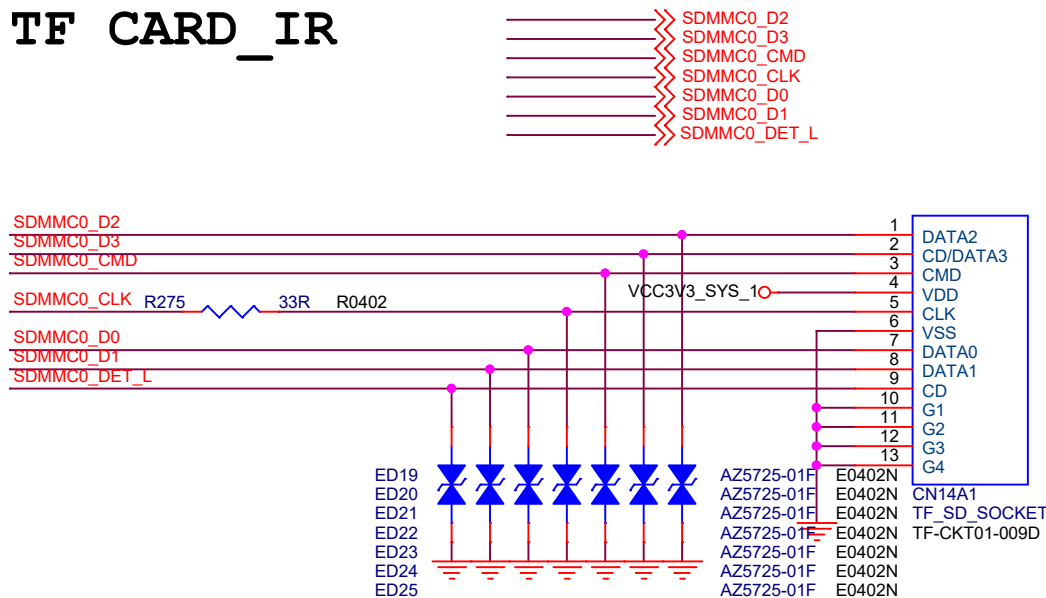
TF CARD_IR

SDMMC0_D2
SDMMC0_D3
SDMMC0_CMD
SDMMC0_CLK
SDMMC0_D0
SDMMC0_D1
SDMMC0_DET_L

SDMMC0_D2
SDMMC0_D3
SDMMC0_CMD
SDMMC0_CLK R275 33R R0402
SDMMC0_D0
SDMMC0_D1
SDMMC0_DET_L

VCC3V3_SYS_1

1 DATA2
2 CD/DATA3
3 CMD
4 VDD
5 CLK
6 VSS
7 DATA0
8 DATA1
9 CD
10 G1
11 G2
12 G3
13 G4

ED19 AZ5725-01F E0402N
ED20 AZ5725-01F E0402N
ED21 AZ5725-01F E0402N
ED22 AZ5725-01F E0402N
ED23 AZ5725-01F E0402N
ED24 AZ5725-01F E0402N
ED25 AZ5725-01F E0402N

CN14A1
TF_SD_SOCKET
TF-CKT01-009D